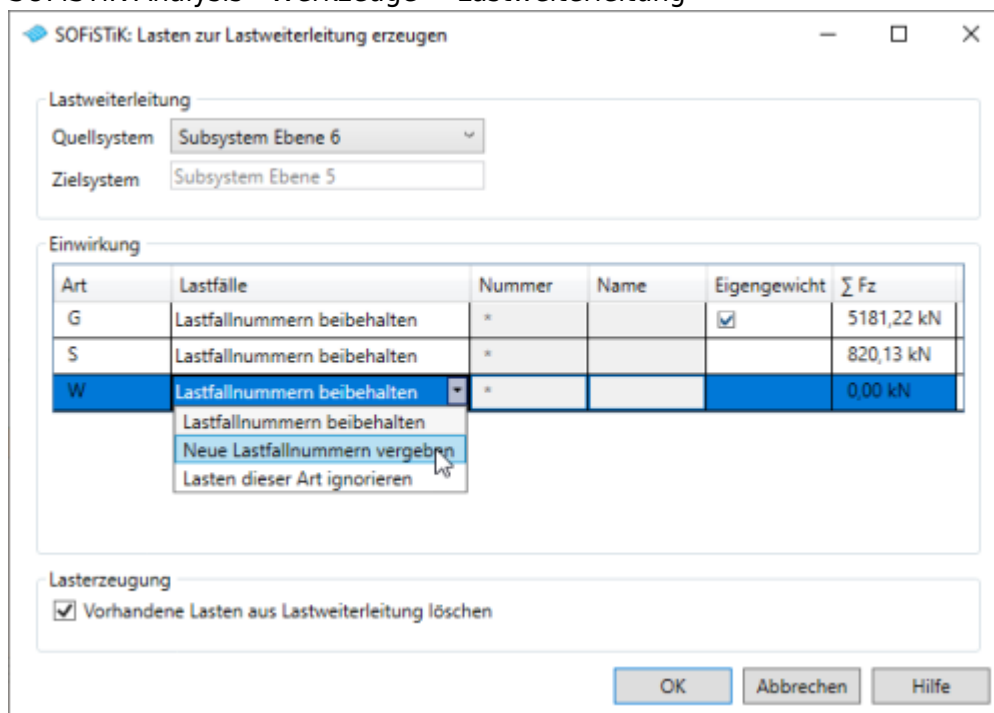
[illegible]

SOFiSTiK: Lasten zur Lastweiterleitung erzeugen

Lastweiterleitung
Quellsystem Subsystem Ebene 6
Zielsystem Subsystem Ebene 5

Einwirkung

| Art | Lastfälle | Nummer | Name | Eigengewicht | ∑ Fz |
|---|---|---|---|---|---|
| G | Lastfallnummern beibehalten | * | | ☑ | 5181,22 kN |
| S | Lastfallnummern beibehalten | * | | | 820,13 kN |
| W | Lastfallnummern beibehalten | * | | | 0,00 kN |

Lastfallnummern beibehalten
Neue Lastfallnummern vergeben
Lasten dieser Art ignorieren

Lasterzeugung
☑ Vorhandene Lasten aus Lastweiterleitung löschen

OK Abbrechen Hilfe